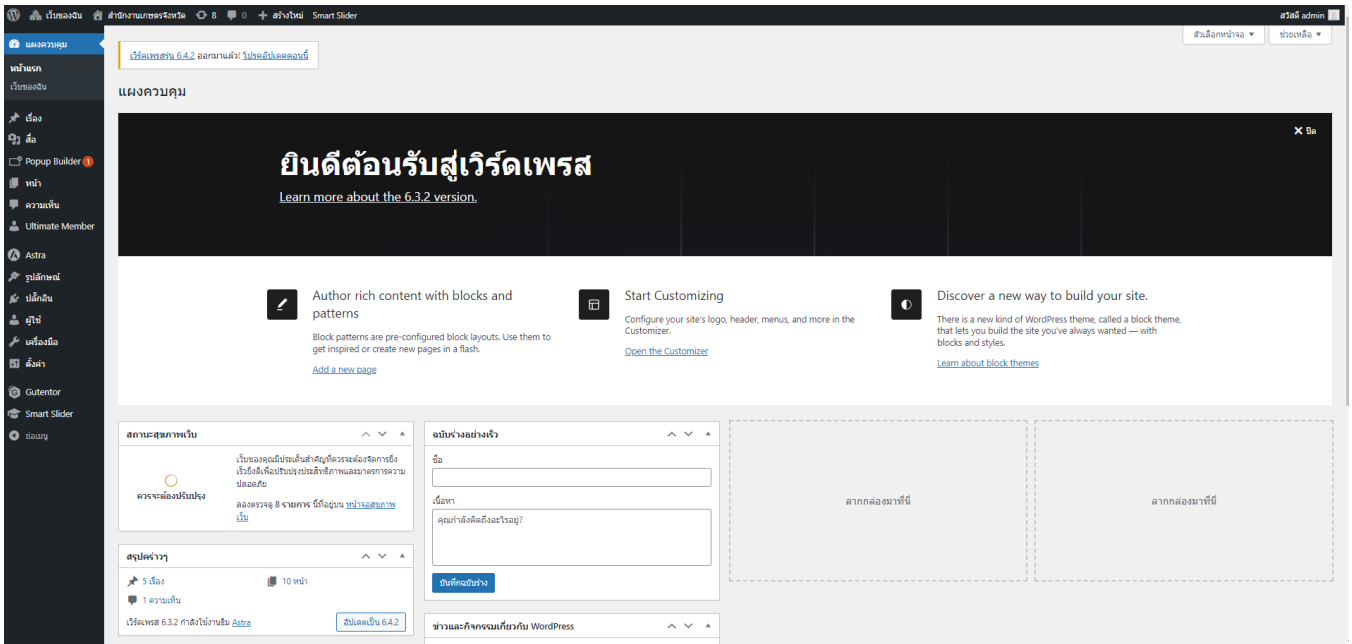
เว็บของฉัน สำนักงานเกษตรจังหวัด 8 0 สร้างใหม่ Smart Slider สวัสดี admin

แผงควบคุม
หน้าแรก
เว็บของฉัน
เรื่อง
สื่อ
Popup Builder 1
หน้า
ความเห็น
Ultimate Member
Astra
รูปลักษณ์
ปลั๊กอิน
ผู้ใช้
เครื่องมือ
ตั้งค่า
Gutentor
Smart Slider
ย่อเมนู

ตัวเลือกหน้าจอ ▾ ช่วยเหลือ ▾

เวิร์ดเพรสรุ่น 6.4.2 ออกมาแล้ว! โปรดอัปเดตตอนนี้

แผงควบคุม

ยินดีต้อนรับสู่เวิร์ดเพรส
Learn more about the 6.3.2 version.
ปิด

Author rich content with blocks and patterns
Block patterns are pre-configured block layouts. Use them to get inspired or create new pages in a flash.
Add a new page

Start Customizing
Configure your site's logo, header, menus, and more in the Customizer.
Open the Customizer

Discover a new way to build your site.
There is a new kind of WordPress theme, called a block theme, that lets you build the site you've always wanted — with blocks and styles.
Learn about block themes

สถานะสุขภาพเว็บ
ควรจะต้องปรับปรุง
เว็บของคุณมีประเด็นสำคัญที่ควรจะต้องจัดการถึงเร็วยิ่งดีเพื่อปรับปรุงประสิทธิภาพและมาตรการความปลอดภัย
ลองตรวจดู 8 รายการ นี้ที่อยู่บน หน้าจอสุขภาพเว็บ

สรุปคร่าวๆ
5 เรื่อง
10 หน้า
1 ความเห็น
เวิร์ดเพรส 6.3.2 กำลังใช้งานธีม Astra
อัปเดตเป็น 6.4.2

ฉบับร่างอย่างเร็ว
ชื่อ
เนื้อหา
คุณกำลังคิดถึงอะไรอยู่?
บันทึกฉบับร่าง

ข่าวและกิจกรรมเกี่ยวกับ WordPress

ลากกล่องมาที่นี่

ลากกล่องมาที่นี่